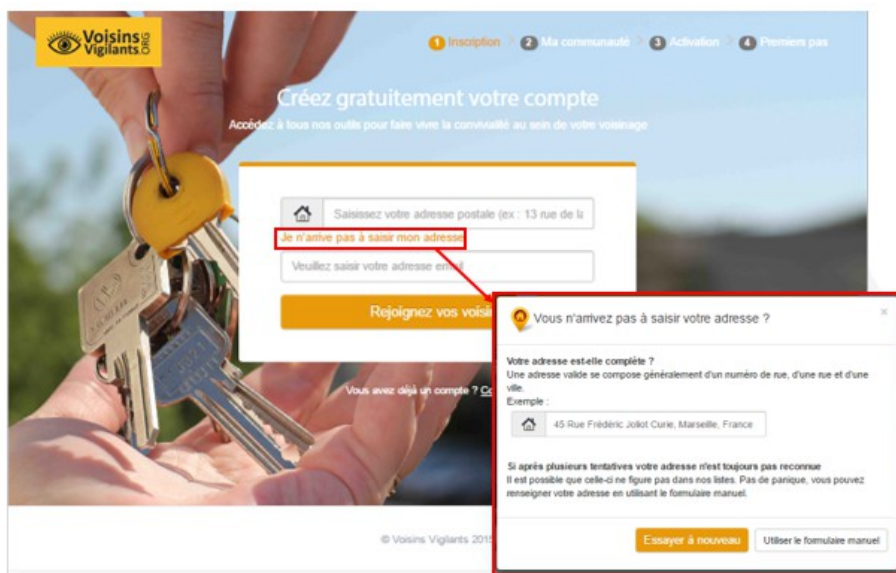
Voisins Vigilants.ORG

1 Inscription > 2 Ma communauté > 3 Activation > 4 Premiers pas

Créez gratuitement votre compte

Accédez à tous nos outils pour faire vivre la convivialité au sein de votre voisinage

Saisissez votre adresse postale (ex : 13 rue de la

Je n'arrive pas à saisir mon adresse

Veuillez saisir votre adresse email

Rejoignez vos voisi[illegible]

Vous avez déjà un compte ? Co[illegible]

© Voisins Vigilants 201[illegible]

Vous n'arrivez pas à saisir votre adresse ?

×

Votre adresse est-elle complète ?

Une adresse valide se compose généralement d'un numéro de rue, d'une rue et d'une ville.

Exemple :

45 Rue Frédéric Joliot Curie, Marseille, France

Si après plusieurs tentatives votre adresse n'est toujours pas reconnue

Il est possible que celle-ci ne figure pas dans nos listes. Pas de panique, vous pouvez renseigner votre adresse en utilisant le formulaire manuel.

Essayer à nouveau

Utiliser le formulaire manuel